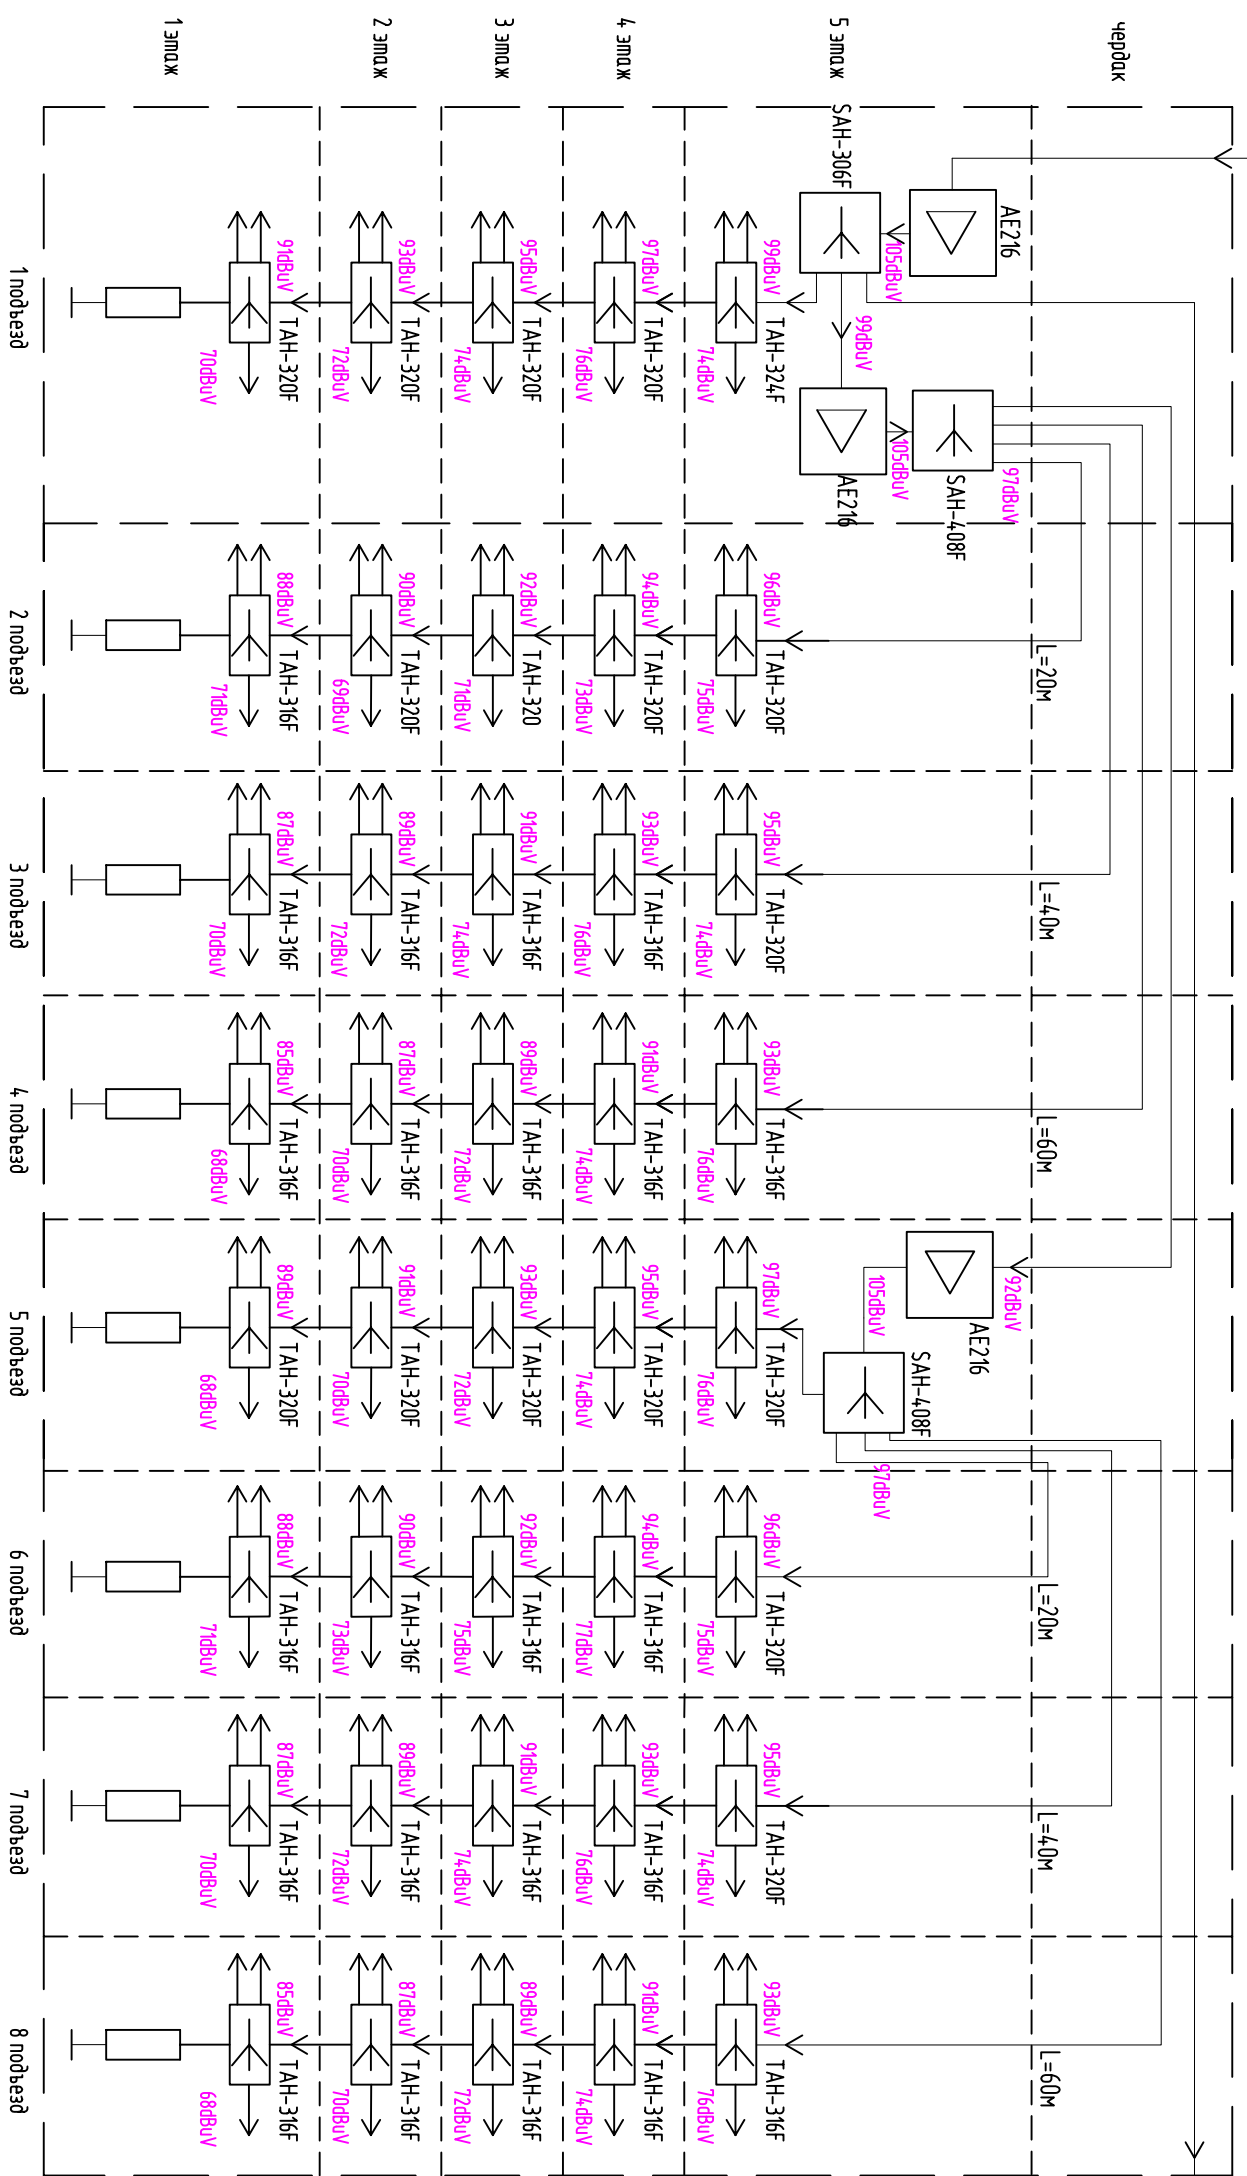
1 этаж
2 этаж
3 этаж
4 этаж
5 этаж
чердак

SAH-306F
AE216
105dBuV
99dBuV
AE216
105dBuV
SAH-408F
97dBuV

1 подъезд
99dBuV TAH-324F 74dBuV
97dBuV TAH-320F 76dBuV
95dBuV TAH-320F 74dBuV
93dBuV TAH-320F 72dBuV
91dBuV TAH-320F 70dBuV

2 подъезд
L=20м
96dBuV TAH-320F 75dBuV
94dBuV TAH-320F 73dBuV
92dBuV TAH-320 71dBuV
90dBuV TAH-320F 69dBuV
88dBuV TAH-316F 71dBuV

3 подъезд
L=40м
95dBuV TAH-320F 74dBuV
93dBuV TAH-316F 76dBuV
91dBuV TAH-316F 74dBuV
89dBuV TAH-316F 72dBuV
87dBuV TAH-316F 70dBuV

4 подъезд
L=60м
93dBuV TAH-316F 76dBuV
91dBuV TAH-316F 74dBuV
89dBuV TAH-316F 72dBuV
87dBuV TAH-316F 70dBuV
85dBuV TAH-316F 68dBuV

5 подъезд
92dBuV
AE216
105dBuV
SAH-408F
97dBuV
97dBuV TAH-320F 76dBuV
95dBuV TAH-320F 74dBuV
93dBuV TAH-320F 72dBuV
91dBuV TAH-320F 70dBuV
89dBuV TAH-320F 68dBuV

6 подъезд
L=20м
96dBuV TAH-320F 75dBuV
94dBuV TAH-316F 77dBuV
92dBuV TAH-316F 75dBuV
90dBuV TAH-316F 73dBuV
88dBuV TAH-316F 71dBuV

7 подъезд
L=40м
95dBuV TAH-320F 74dBuV
93dBuV TAH-316F 76dBuV
91dBuV TAH-316F 74dBuV
89dBuV TAH-316F 72dBuV
87dBuV TAH-316F 70dBuV

8 подъезд
L=60м
93dBuV TAH-316F 76dBuV
91dBuV TAH-316F 74dBuV
89dBuV TAH-316F 72dBuV
87dBuV TAH-316F 70dBuV
85dBuV TAH-316F 68dBuV